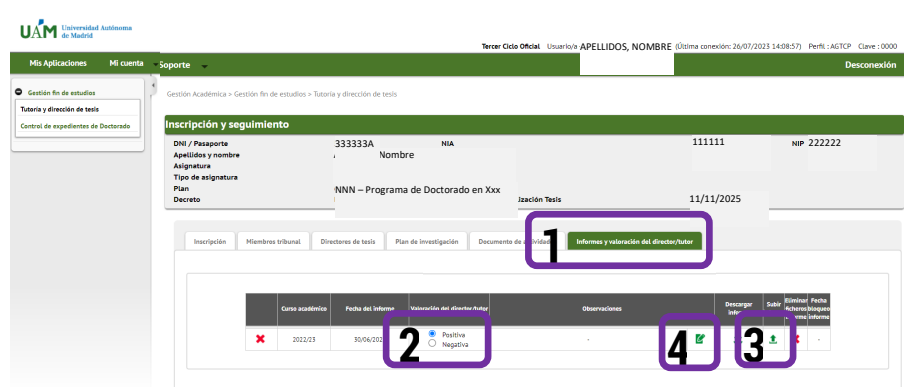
UAM Universidad Autónoma de Madrid

Tercer Ciclo Oficial Usuario/a APELLIDOS, NOMBRE (Última conexión: 26/07/2023 14:08:57) Perfil : AGTCP Clave : 0000

Mis Aplicaciones Mi cuenta Soporte Desconexión

Gestión fin de estudios
Tutoría y dirección de tesis
Control de expedientes de Doctorado

Gestión Académica > Gestión fin de estudios > Tutoría y dirección de tesis

Inscripción y seguimiento

DNI / Pasaporte 333333A NIA 111111 NIP 222222
Apellidos y nombre Nombre
Asignatura
Tipo de asignatura
Plan NNN – Programa de Doctorado en Xxx
Decreto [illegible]ización Tesis 11/11/2025

Inscripción | Miembros tribunal | Directores de tesis | Plan de investigación | Documento de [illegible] | Informes y valoración del director/tutor

1

| | Curso académico | Fecha del informe | Valoración del director/tutor | Observaciones | Descargar infor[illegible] | Subir | Eliminar ficheros informe | Fecha bloqueo informe |
|---|---|---|---|---|---|---|---|---|
| ✖ | 2022/23 | 30/06/202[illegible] | Positiva Negativa | - | | | ✖ | - |

2 4 3